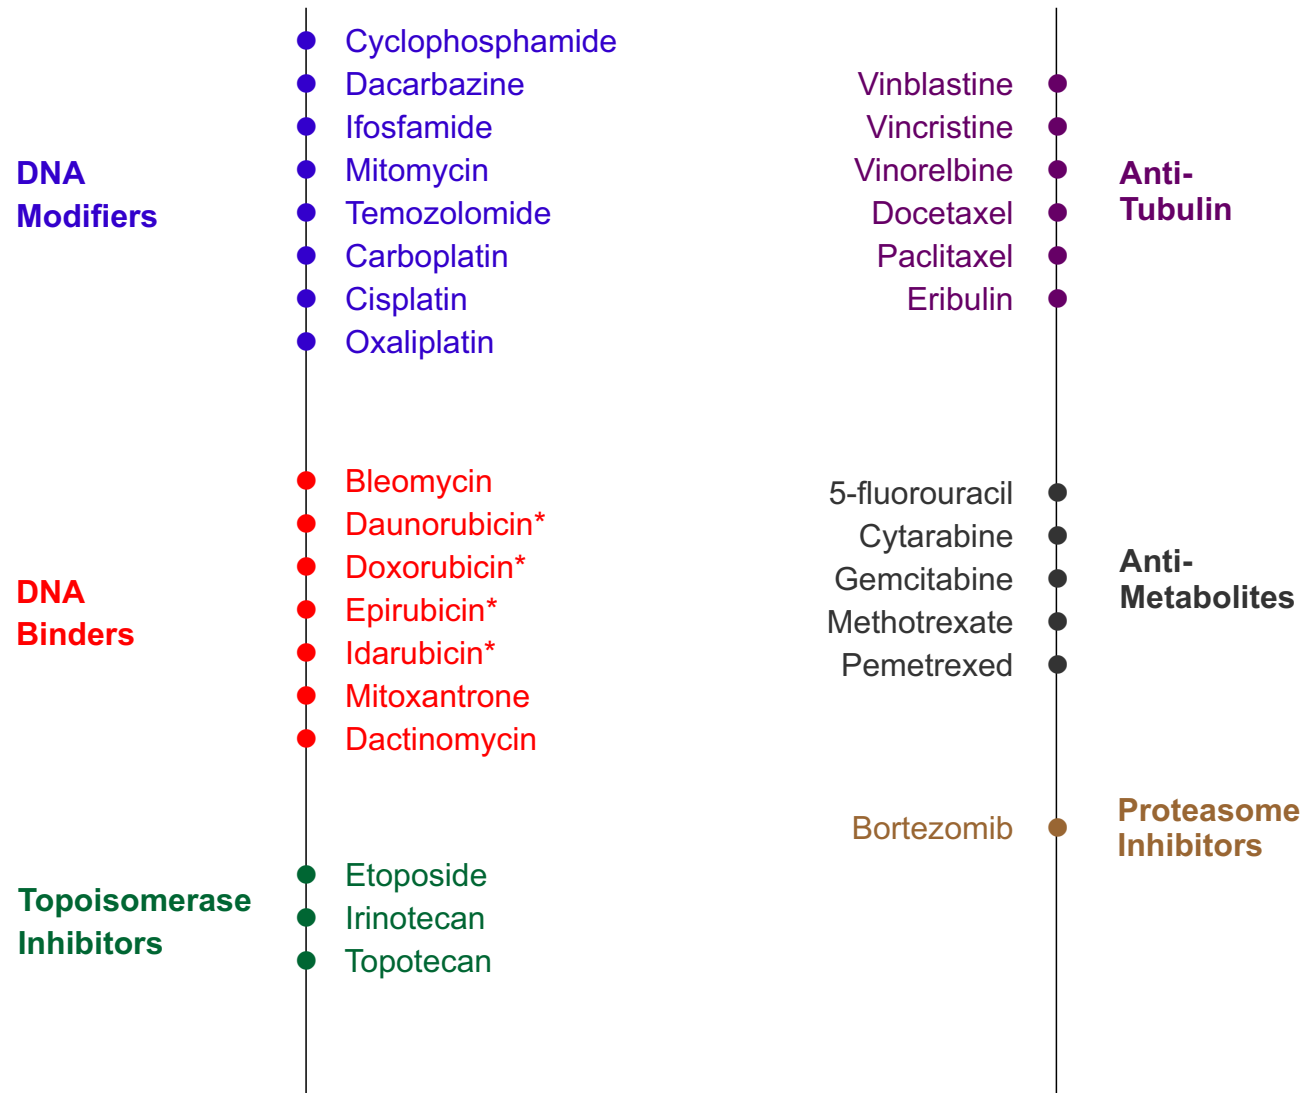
DNA Modifiers

Cyclophosphamide
Dacarbazine
Ifosfamide
Mitomycin
Temozolomide
Carboplatin
Cisplatin
Oxaliplatin

DNA Binders

Bleomycin
Daunorubicin*
Doxorubicin*
Epirubicin*
Idarubicin*
Mitoxantrone
Dactinomycin

Topoisomerase Inhibitors

Etoposide
Irinotecan
Topotecan

Vinblastine
Vincristine
Vinorelbine
Docetaxel
Paclitaxel
Eribulin

Anti-Tubulin

5-fluorouracil
Cytarabine
Gemcitabine
Methotrexate
Pemetrexed

Anti-Metabolites

Bortezomib

Proteasome Inhibitors